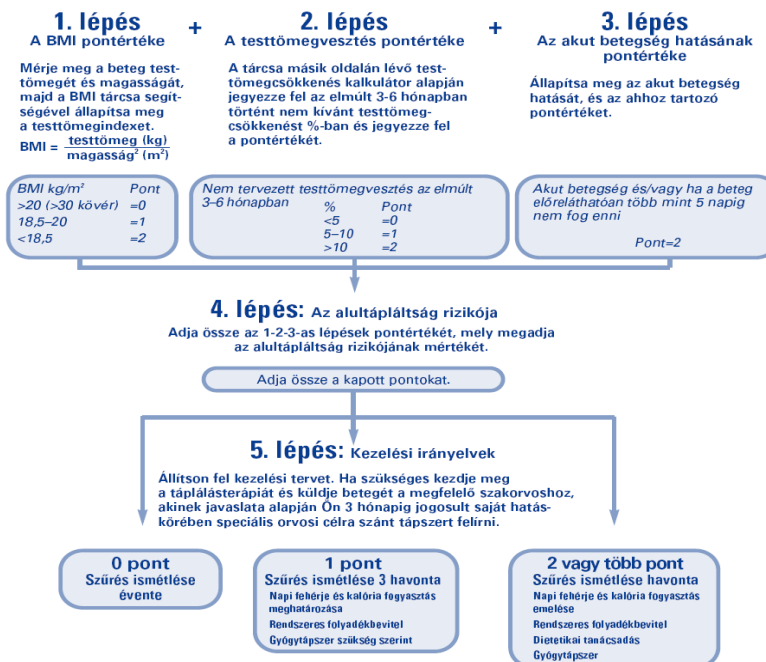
1. lépés
A BMI pontértéke

+

2. lépés
A testtömegvesztés pontértéke

+

3. lépés
Az akut betegség hatásának pontértéke

Mérje meg a beteg testtömegét és magasságát, majd a BMI tárcsa segítségével állapítsa meg a testtömegindexet.

$BMI = \frac{\text{testtömeg (kg)}}{\text{magasság}^2\ (m^2)}$

A tárcsa másik oldalán lévő testtömegcsökkenés kalkulátor alapján jegyezze fel az elmúlt 3-6 hónapban történt nem kívánt testtömegcsökkenést %-ban és jegyezze fel a pontértékét.

Állapítsa meg az akut betegség hatását, és az ahhoz tartozó pontértéket.

| BMI kg/m² | Pont |
|---|---|
| >20 (>30 kövér) | =0 |
| 18,5–20 | =1 |
| <18,5 | =2 |

Nem tervezett testtömegvesztés az elmúlt 3–6 hónapban

| % | Pont |
|---|---|
| <5 | =0 |
| 5–10 | =1 |
| >10 | =2 |

Akut betegség és/vagy ha a beteg előreláthatóan több mint 5 napig nem fog enni

Pont=2

4. lépés: Az alultápláltság rizikója

Adja össze az 1-2-3-as lépések pontértékét, mely megadja az alultápláltság rizikójának mértékét.

Adja össze a kapott pontokat.

5. lépés: Kezelési irányelvek

Állítson fel kezelési tervet. Ha szükséges kezdje meg a tápláplálásterápiát és küldje betegét a megfelelő szakorvoshoz, akinek javaslata alapján Ön 3 hónapig jogosult saját hatáskörében speciális orvosi célra szánt tápszert felírni.

0 pont
Szűrés ismétlése évente

1 pont
Szűrés ismétlése 3 havonta
Napi fehérje és kalória fogyasztás meghatározása
Rendszeres folyadékbevitel
Gyógytápszer szükség szerint

2 vagy több pont
Szűrés ismétlése havonta
Napi fehérje és kalória fogyasztás emelése
Rendszeres folyadékbevitel
Dietetikai tanácsadás
Gyógytápszer